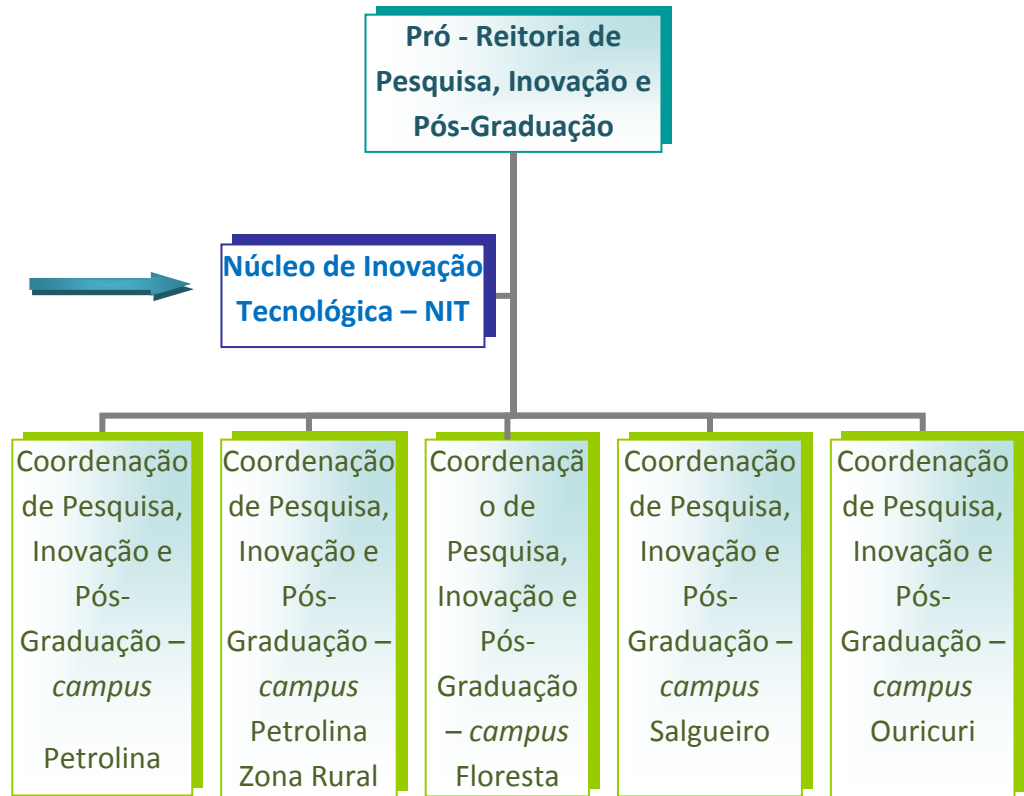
Pró - Reitoria de Pesquisa, Inovação e Pós-Graduação

Núcleo de Inovação Tecnológica – NIT

Coordenação de Pesquisa, Inovação e Pós-Graduação – *campus*

Petrolina

Coordenação de Pesquisa, Inovação e Pós-Graduação – *campus* Petrolina Zona Rural

Coordenação de Pesquisa, Inovação e Pós-Graduação – *campus* Floresta

Coordenação de Pesquisa, Inovação e Pós-Graduação – *campus* Salgueiro

Coordenação de Pesquisa, Inovação e Pós-Graduação – *campus* Ouricuri